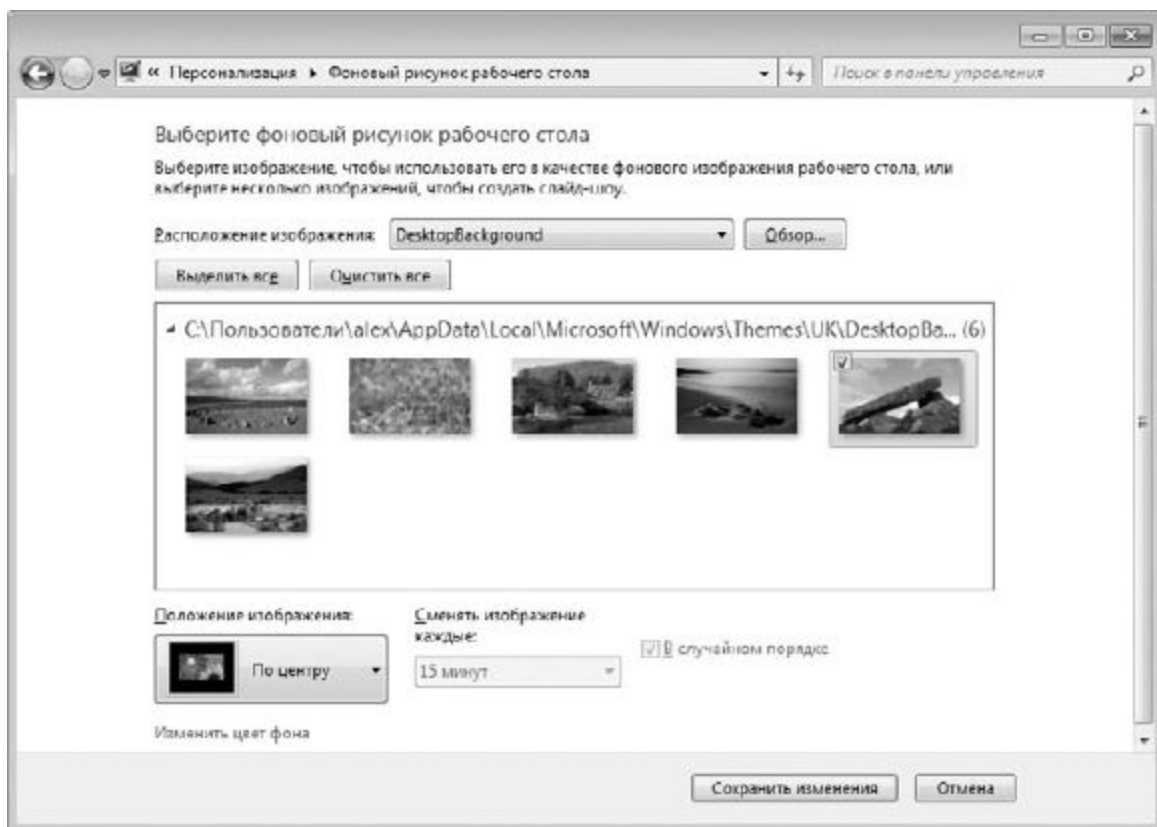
« Персонализация ▸ Фоновый рисунок рабочего стола

Поиск в панели управления

Выберите фоновый рисунок рабочего стола

Выберите изображение, чтобы использовать его в качестве фонового изображения рабочего стола, или выберите несколько изображений, чтобы создать слайд-шоу.

Расположение изображения: DesktopBackground

Обзор...

Выделить все

Очистить все

C:\Пользователи\alex\AppData\Local\Microsoft\Windows\Themes\UK\DesktopBa... (6)

Положение изображения:

По центру

Сменять изображение каждые:

15 минут

В случайном порядке

Изменить цвет фона

Сохранить изменения

Отмена